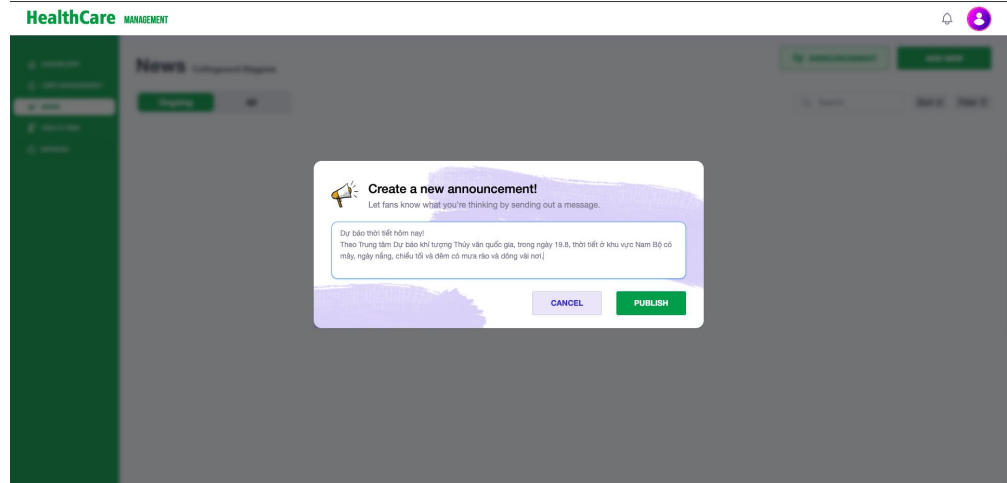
HealthCare MANAGEMENT

News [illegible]

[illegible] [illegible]

Create a new announcement!
Let fans know what you're thinking by sending out a message.

Dự báo thời tiết hôm nay!
Theo Trung tâm Dự báo khí tượng Thủy văn quốc gia, trong ngày 19.8, thời tiết ở khu vực Nam Bộ có mây, ngày nắng, chiều tối và đêm có mưa rào và dông vài nơi.

CANCEL
PUBLISH